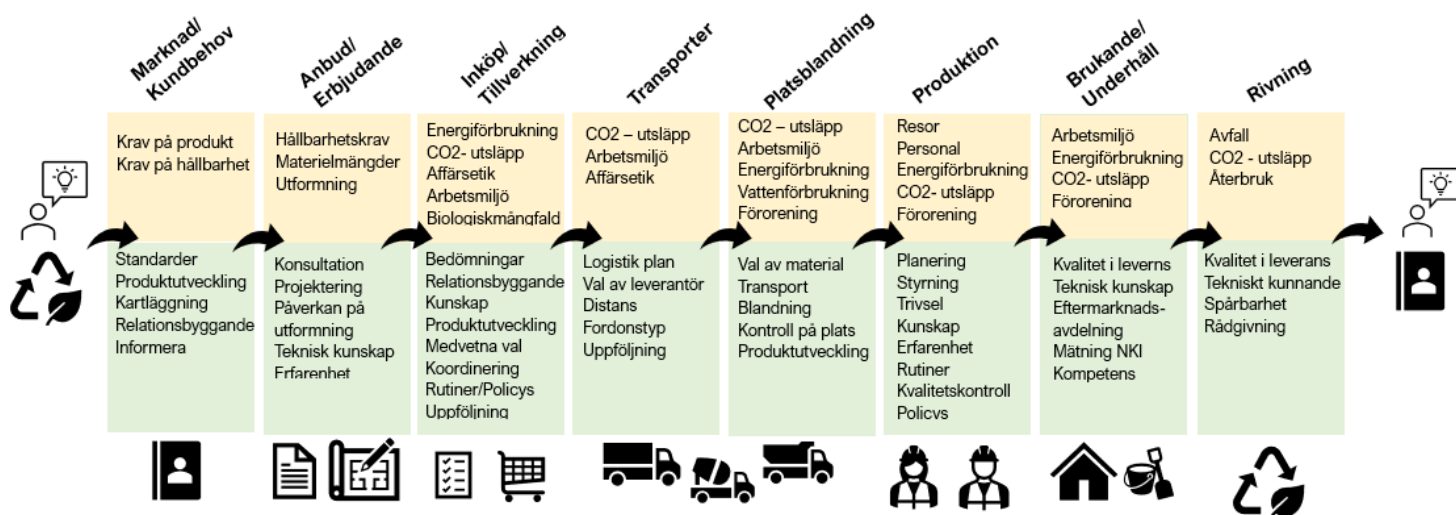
Marknad/ Kundbehov

Krav på produkt
Krav på hållbarhet

Standarder
Produktutveckling
Kartläggning
Relationsbyggande
Informera

Anbud/ Erbjudande

Hållbarhetskrav
Materielmängder
Utformning

Konsultation
Projektering
Påverkan på utformning
Teknisk kunskap
Erfarenhet

Inköp/ Tillverkning

Energiförbrukning
CO2- utsläpp
Affärsetik
Arbetsmiljö
Biologiskmångfald

Bedömningar
Relationsbyggande
Kunskap
Produktutveckling
Medvetna val
Koordinering
Rutiner/Policys
Uppföljning

Transporter

CO2 – utsläpp
Arbetsmiljö
Affärsetik

Logistik plan
Val av leverantör
Distans
Fordonstyp
Uppföljning

Platsblandning

CO2 – utsläpp
Arbetsmiljö
Energiförbrukning
Vattenförbrukning
Förorening

Val av material
Transport
Blandning
Kontroll på plats
Produktutveckling

Produktion

Resor
Personal
Energiförbrukning
CO2- utsläpp
Förorening

Planering
Styrning
Trivsel
Kunskap
Erfarenhet
Rutiner
Kvalitetskontroll
Policys

Brukande/ Underhåll

Arbetsmiljö
Energiförbrukning
CO2- utsläpp
Förorening

Kvalitet i leverns
Teknisk kunskap
Eftermarknadsavdelning
Mätning NKI
Kompetens

Rivning

Avfall
CO2 - utsläpp
Återbruk

Kvalitet i leverans
Tekniskt kunnande
Spårbarhet
Rådgivning